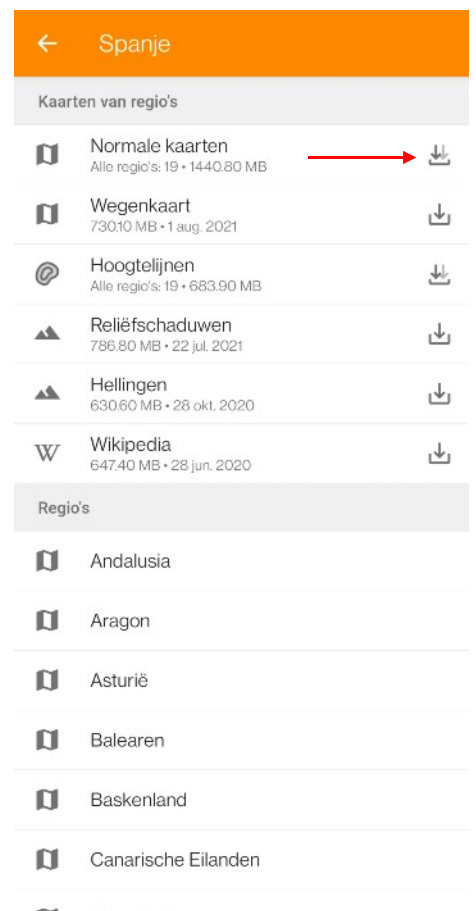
Spanje

Kaarten van regio's

Normale kaarten
Alle regio's: 19 • 1440.80 MB

Wegenkaart
730.10 MB • 1 aug. 2021

Hoogtelijnen
Alle regio's: 19 • 683.90 MB

Reliëfschaduwen
786.80 MB • 22 jul. 2021

Hellingen
630.60 MB • 28 okt. 2020

Wikipedia
647.40 MB • 28 jun. 2020

Regio's

Andalusia

Aragon

Asturië

Balearen

Baskenland

Canarische Eilanden

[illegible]